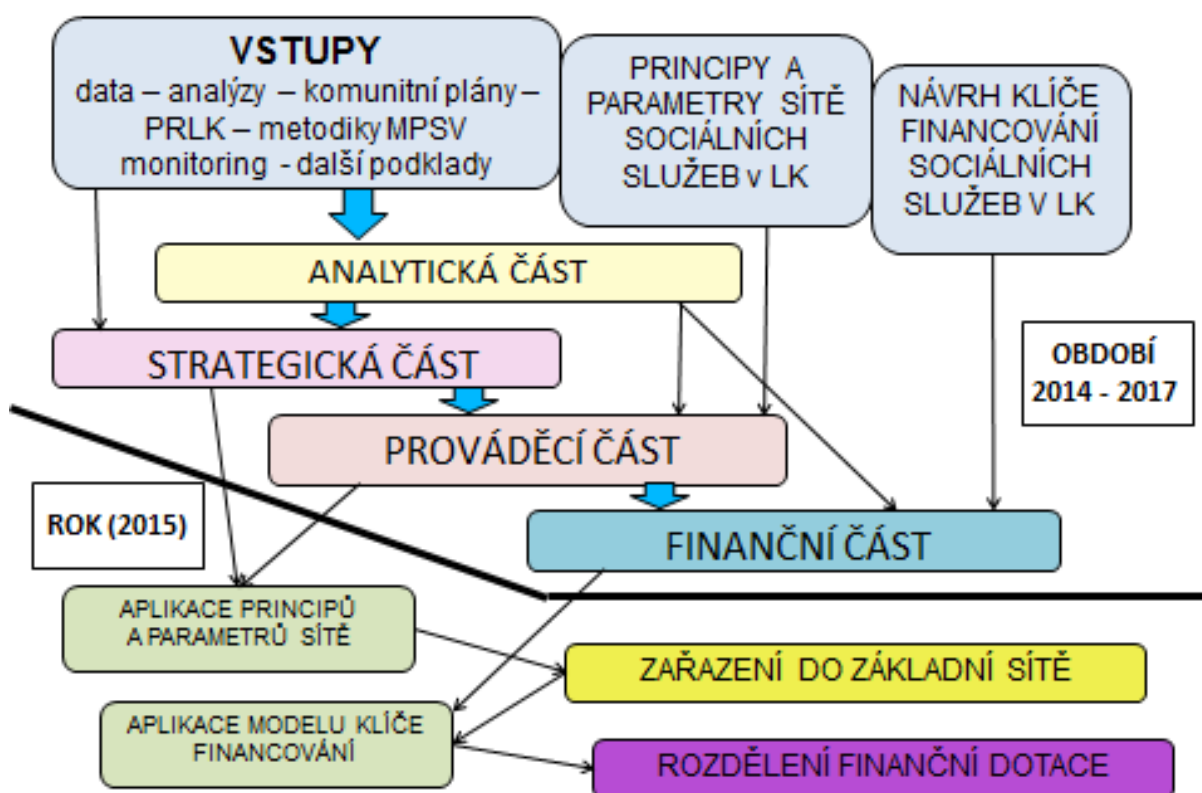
VSTUPY
data – analýzy – komunitní plány – PRLK – metodiky MPSV monitoring - další podklady

PRINCIPY A PARAMETRY SÍTĚ SOCIÁLNÍCH SLUŽEB v LK

NÁVRH KLÍČE FINANCOVÁNÍ SOCIÁLNÍCH SLUŽEB V LK

ANALYTICKÁ ČÁST

STRATEGICKÁ ČÁST

OBDOBÍ 2014 - 2017

PROVÁDĚCÍ ČÁST

ROK (2015)

FINANČNÍ ČÁST

APLIKACE PRINCIPŮ A PARAMETRŮ SÍTĚ

ZAŘAZENÍ DO ZÁKLADNÍ SÍTĚ

APLIKACE MODELU KLÍČE FINANCOVÁNÍ

ROZDĚLENÍ FINANČNÍ DOTACE